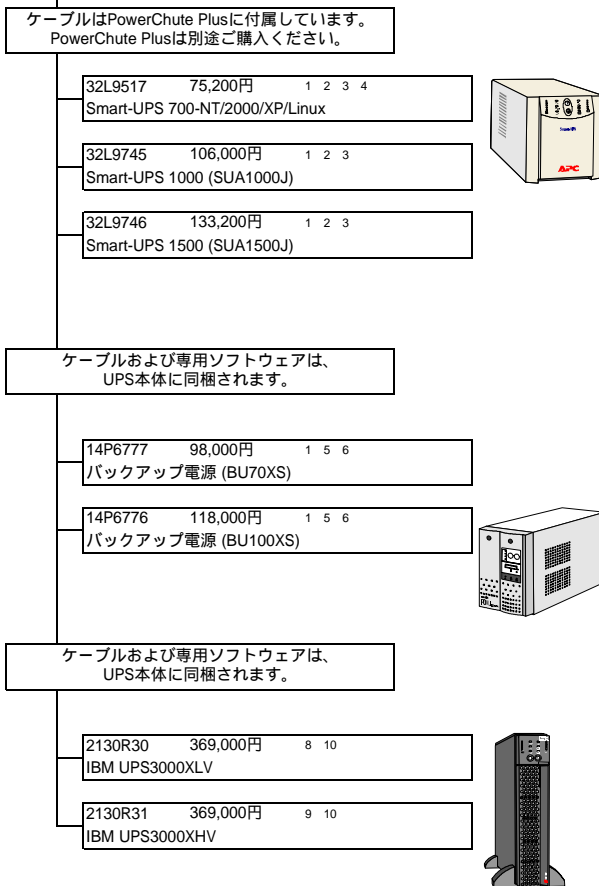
ケーブルはPowerChute Plusに付属しています。
PowerChute Plusは別途ご購入ください。

32L9517 75,200円 1 2 3 4
Smart-UPS 700-NT/2000/XP/Linux

32L9745 106,000円 1 2 3
Smart-UPS 1000 (SUA1000J)

32L9746 133,200円 1 2 3
Smart-UPS 1500 (SUA1500J)

APC

ケーブルおよび専用ソフトウェアは、
UPS本体に同梱されます。

14P6777 98,000円 1 5 6
バックアップ電源 (BU70XS)

14P6776 118,000円 1 5 6
バックアップ電源 (BU100XS)

ケーブルおよび専用ソフトウェアは、
UPS本体に同梱されます。

2130R30 369,000円 8 10
IBM UPS3000XLV

2130R31 369,000円 9 10
IBM UPS3000XHV